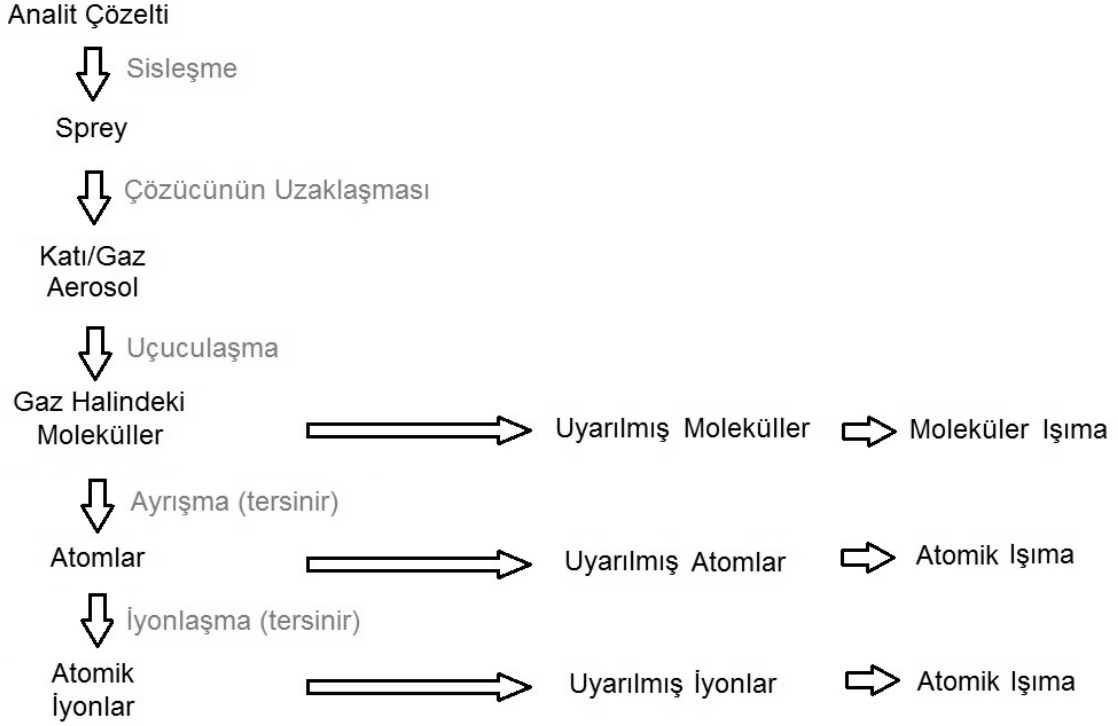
Analit Çözelti

Sisleşme

Sprey

Çözücünün Uzaklaşması

Katı/Gaz Aerosol

Uçuculaşma

Gaz Halindeki Moleküller

Uyarılmış Moleküller

Moleküler Işıma

Ayrışma (tersinir)

Atomlar

Uyarılmış Atomlar

Atomik Işıma

İyonlaşma (tersinir)

Atomik İyonlar

Uyarılmış İyonlar

Atomik Işıma